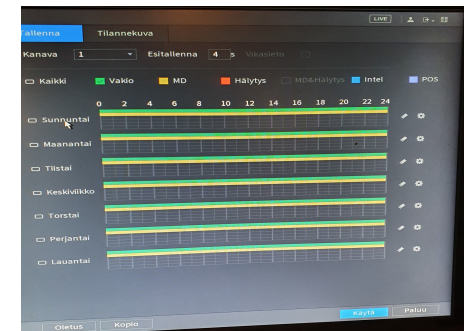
Tallenna Tilannekuva

LIVE

Kanava 1 Esitallenna 4 s Vaiasieto

Kaikki Vakio MD Hälytys MD&Hälytys Intel POS

0 2 4 6 8 10 12 14 16 18 20 22 24

Sunnuntai

Maanantai

Tiistai

Keskiviikko

Torstai

Perjantai

Lauantai

Oletus Kopio Käytä Paluu